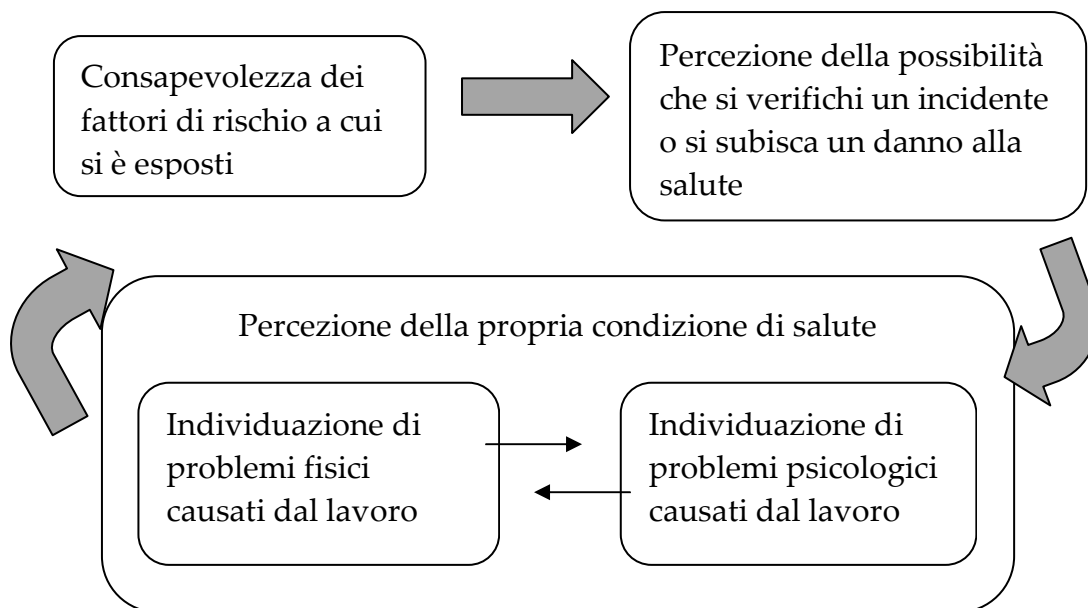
Consapevolezza dei fattori di rischio a cui si è esposti

Percezione della possibilità che si verifichi un incidente o si subisca un danno alla salute

Percezione della propria condizione di salute

Individuazione di problemi fisici causati dal lavoro

Individuazione di problemi psicologici causati dal lavoro